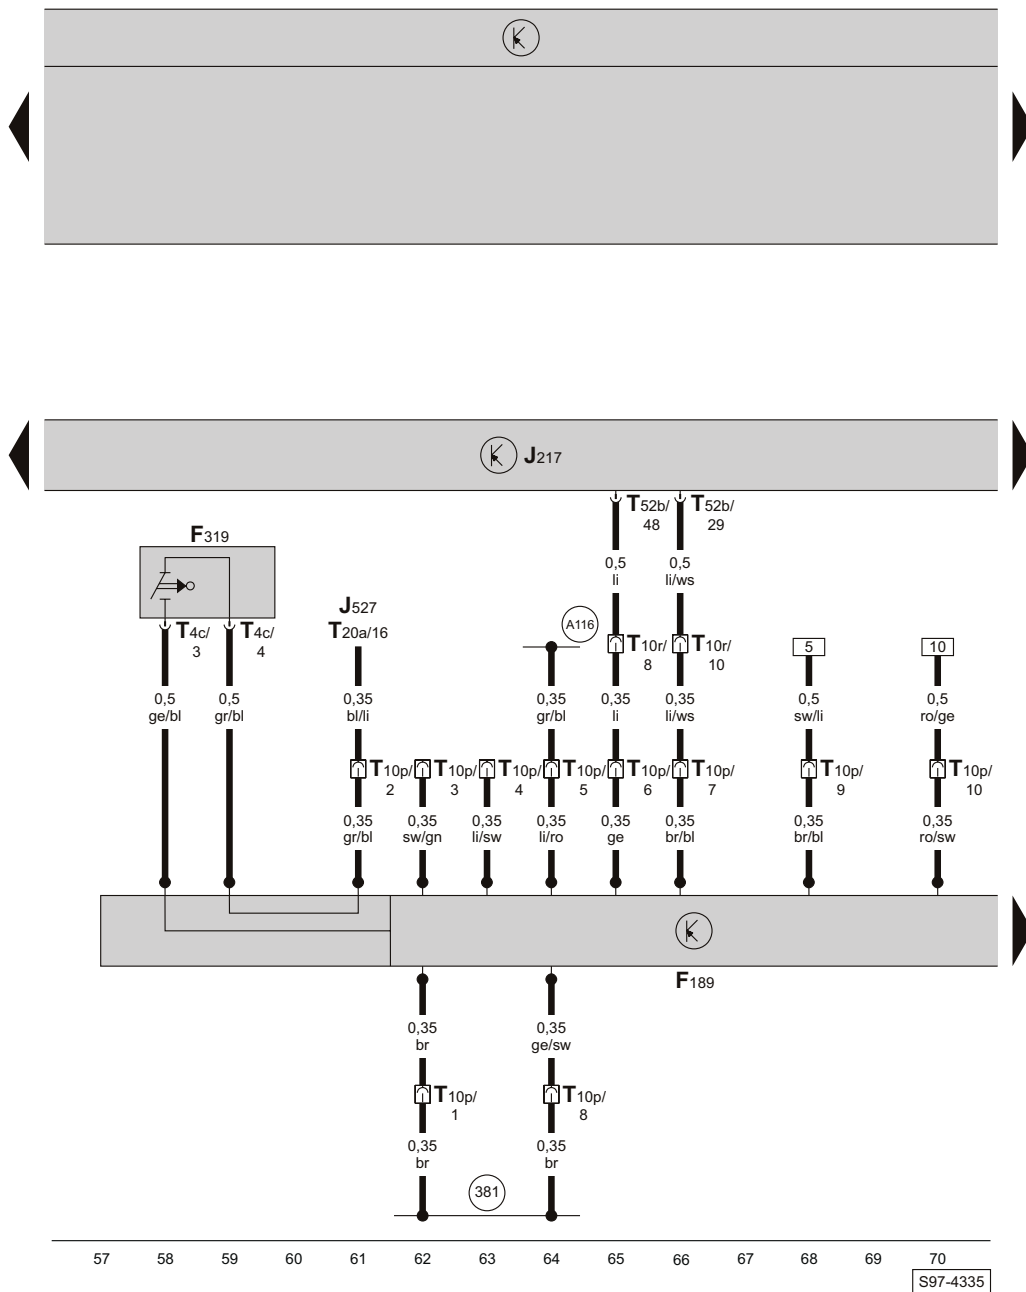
J217

T52b/48
T52b/29

F319

0,5 li
0,5 li/ws

J527
T20a/16

A116

T4c/3
T4c/4

T10r/8
T10r/10

5
10

0,5 ge/bl
0,5 gr/bl
0,35 bl/li
0,35 gr/bl
0,35 li
0,35 li/ws
0,5 sw/li
0,5 ro/ge

T10p/2
T10p/3
T10p/4
T10p/5
T10p/6
T10p/7
T10p/9
T10p/10

0,35 gr/bl
0,35 sw/gn
0,35 li/sw
0,35 li/ro
0,35 ge
0,35 br/bl
0,35 br/bl
0,35 ro/sw

F189

0,35 br
0,35 ge/sw

T10p/1
T10p/8

0,35 br
0,35 br

381

57 58 59 60 61 62 63 64 65 66 67 68 69 70

S97-4335